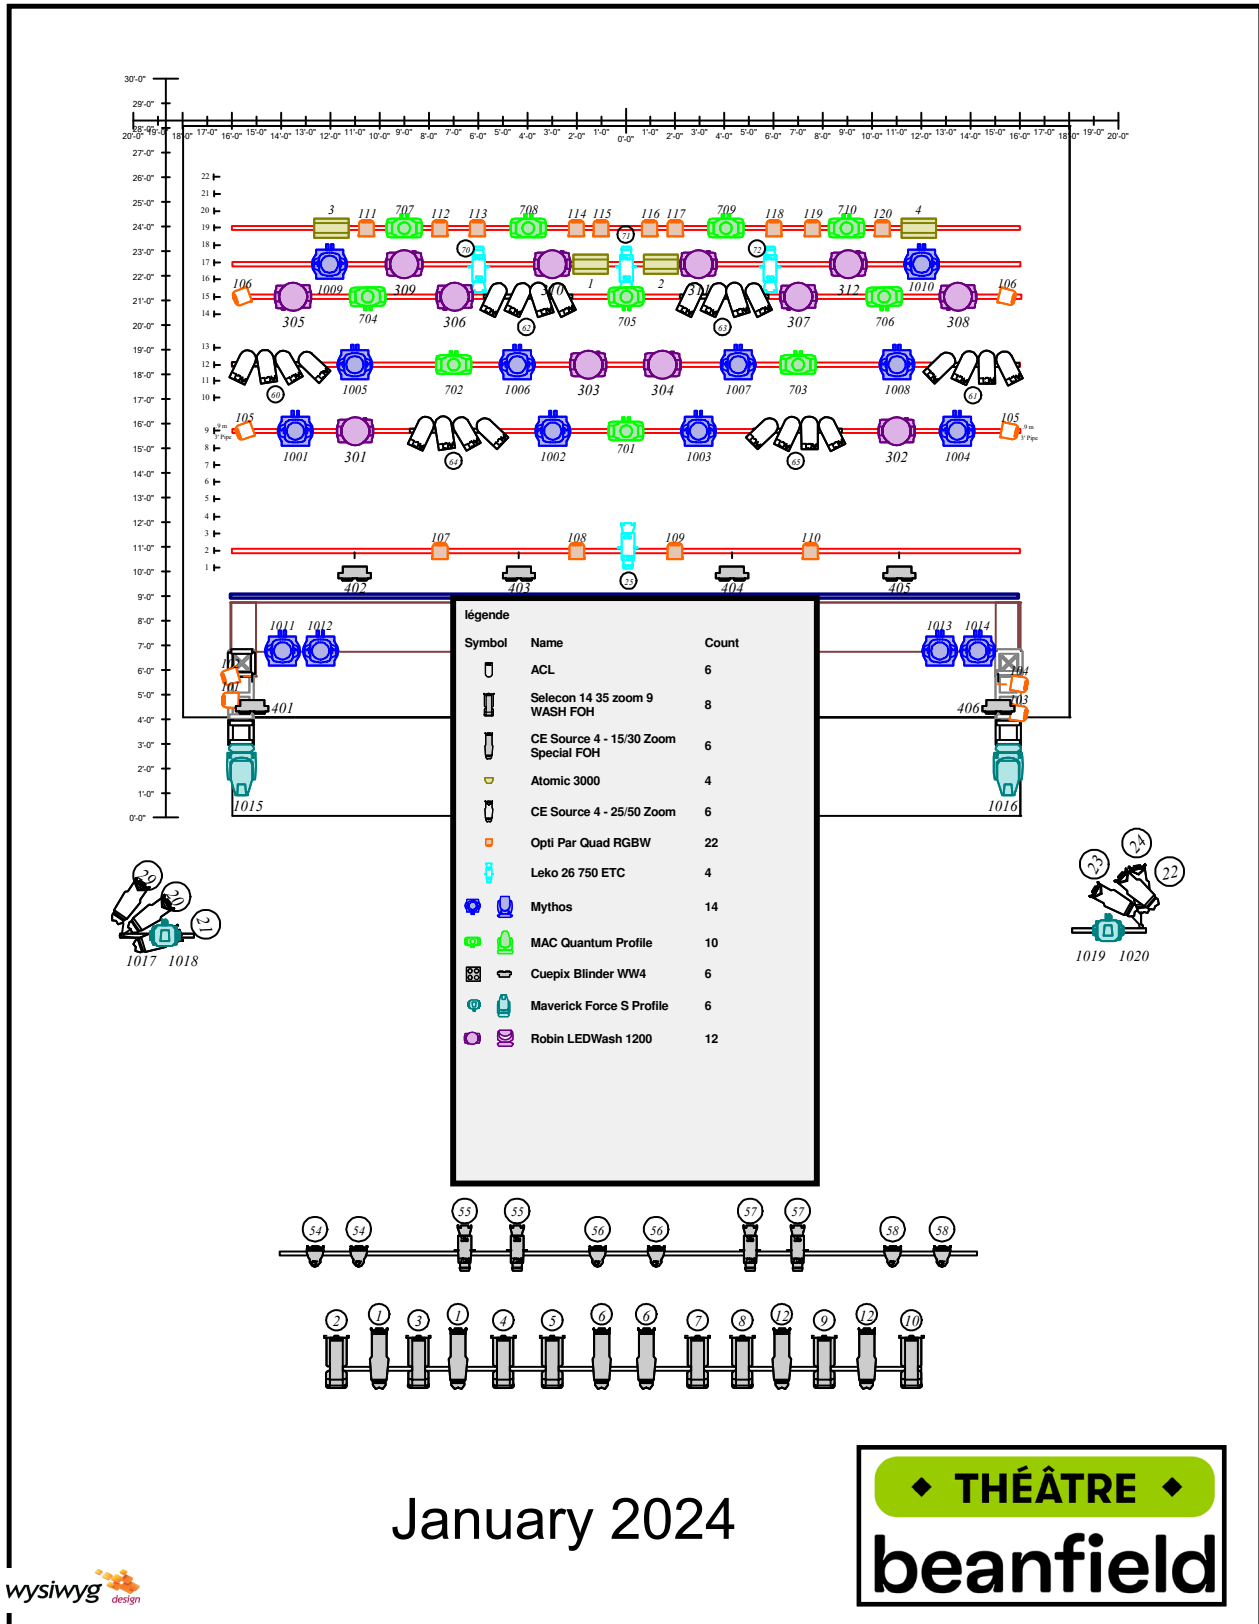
30'-0"
29'-0"
28'-0"
27'-0"
26'-0"
25'-0"
24'-0"
23'-0"
22'-0"
21'-0"
20'-0"
19'-0"
18'-0"
17'-0"
16'-0"
15'-0"
14'-0"
13'-0"
12'-0"
11'-0"
10'-0"
9'-0"
8'-0"
7'-0"
6'-0"
5'-0"
4'-0"
3'-0"
2'-0"
1'-0"
0'-0"

20'-0" 19'-0" 18'-0" 17'-0" 16'-0" 15'-0" 14'-0" 13'-0" 12'-0" 11'-0" 10'-0" 9'-0" 8'-0" 7'-0" 6'-0" 5'-0" 4'-0" 3'-0" 2'-0" 1'-0" 0'-0" 1'-0" 2'-0" 3'-0" 4'-0" 5'-0" 6'-0" 7'-0" 8'-0" 9'-0" 10'-0" 11'-0" 12'-0" 13'-0" 14'-0" 15'-0" 16'-0" 17'-0" 18'-0" 19'-0" 20'-0"

22 21 20 19 18 17 16 15 14 13 12 11 10 9 8 7 6 5 4 3 2 1

3 111 707 112 113 708 114 115 71 116 117 709 118 119 710 120 4
70 72
1009 1 2 1010
106 309 310 311 312 106
305 704 306 62 705 63 307 706 308
60 1005 702 1006 303 304 1007 703 1008 61
105 105
1001 301 64 1002 701 1003 65 302 1004
107 108 109 110
402 403 25 404 405
1011 1012 1013 1014
104 101 103
401 406
1015 1016

légende
| Symbol | Name | Count |
|---|---|---|
| | ACL | 6 |
| | Selecon 14 35 zoom 9 WASH FOH | 8 |
| | CE Source 4 - 15/30 Zoom Special FOH | 6 |
| | Atomic 3000 | 4 |
| | CE Source 4 - 25/50 Zoom | 6 |
| | Opti Par Quad RGBW | 22 |
| | Leko 26 750 ETC | 4 |
| | Mythos | 14 |
| | MAC Quantum Profile | 10 |
| | Cuepix Blinder WW4 | 6 |
| | Maverick Force S Profile | 6 |
| | Robin LEDWash 1200 | 12 |

29 20 21
1017 1018
23 24 22
1019 1020

54 54 55 55 56 56 57 57 58 58
2 1 3 1 4 5 6 6 7 8 12 9 12 10

January 2024

wysiwyg design

THÉÂTRE
beanfield